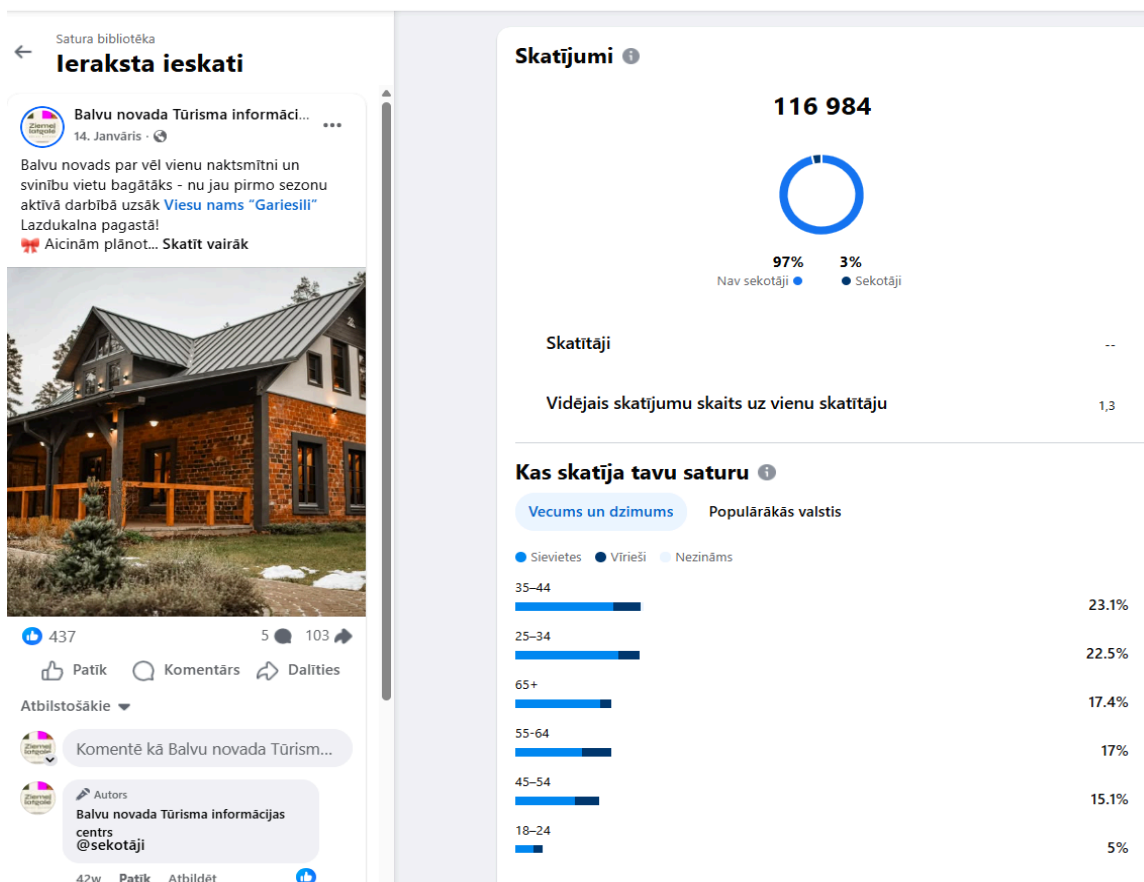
Satura bibliotēka
Ieraksta ieskati

Balvu novada Tūrisma informāci...
14. Janvāris ·

Balvu novads par vēl vienu naktsmītni un svinību vietu bagātāks - nu jau pirmo sezonu aktīvā darbībā uzsāk Viesu nams "Gariesili" Lazdukalna pagastā!
🎀 Aicinām plānot... Skatīt vairāk

437
5 103

Patīk Komentārs Dalīties

Atbilstošākie

Komentē kā Balvu novada Tūrism...

Autors
Balvu novada Tūrisma informācijas centrs
@sekotāji

42w Patīk Atbildēt

Skatījumi
116 984

97% 3%
Nav sekotāji Sekotāji

Skatītāji --

Vidējais skatījumu skaits uz vienu skatītāju 1,3

Kas skatīja tavu saturu

Vecums un dzimums Populārākās valstis

Sievietes Vīrieši Nezināms

35–44 23.1%
25–34 22.5%
65+ 17.4%
55-64 17%
45–54 15.1%
18–24 5%